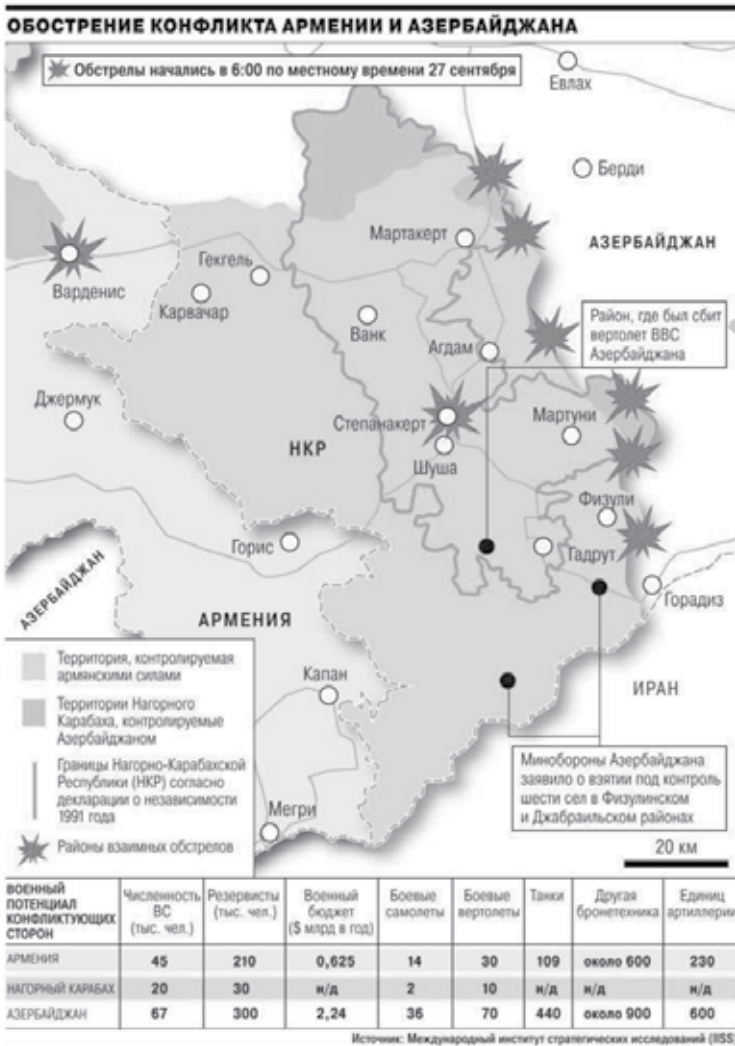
ОБОСТРЕНИЕ КОНФЛИКТА АРМЕНИИ И АЗЕРБАЙДЖАНА

Обстрелы начались в 6:00 по местному времени 27 сентября

Евлах

Берди

Мартакерт

АЗЕРБАЙДЖАН

Варденис

Гекгель

Карвачар

Ванк

Агдам

Район, где был сбит вертолет ВВС Азербайджана

Джермук

Степанакерт

Мартуни

НКР

Шуша

Физули

Горис

Гадрут

Горадиз

АЗЕРБАЙДЖАН

АРМЕНИЯ

Территория, контролируемая армянскими силами

Территории Нагорного Карабаха, контролируемые Азербайджаном

Границы Нагорно-Карабахской Республики (НКР) согласно декларации о независимости 1991 года

Районы взаимных обстрелов

Капан

ИРАН

Мегри

Минобороны Азербайджана заявило о взятии под контроль шести сел в Физулинском и Джабраильском районах

20 км

| ВОЕННЫЙ ПОТЕНЦИАЛ КОНФЛИКТУЮЩИХ СТОРОН | Численность ВС (тыс. чел.) | Резервисты (тыс. чел.) | Военный бюджет ($ млрд в год) | Боевые самолеты | Боевые вертолеты | Танки | Другая бронетехника | Единиц артиллерии |
|---|---|---|---|---|---|---|---|---|
| АРМЕНИЯ | 45 | 210 | 0,625 | 14 | 30 | 109 | около 600 | 230 |
| НАГОРНЫЙ КАРАБАХ | 20 | 30 | н/д | 2 | 10 | н/д | н/д | н/д |
| АЗЕРБАЙДЖАН | 67 | 300 | 2,24 | 36 | 70 | 440 | около 900 | 600 |

Источник: Международный институт стратегических исследований (IISS)